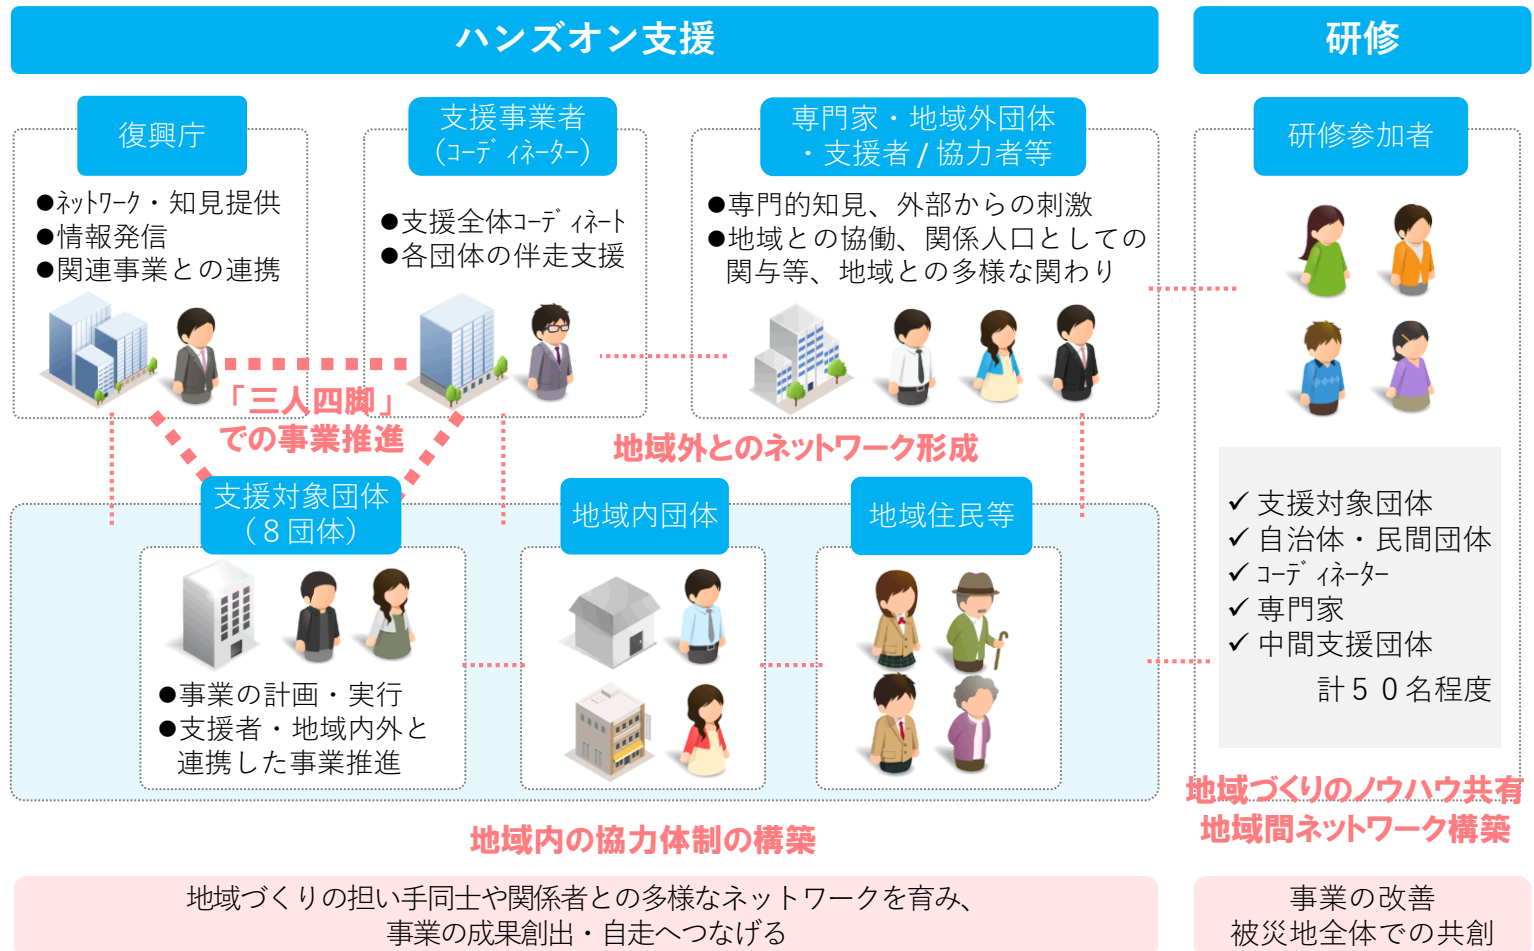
ハンズオン支援

研修

復興庁

●ﾈｯﾄﾜｰｸ・知見提供
●情報発信
●関連事業との連携

支援事業者
（ｺｰﾃﾞｨﾈｰﾀｰ）

●支援全体ｺｰﾃﾞｨﾈｰﾄ
●各団体の伴走支援

専門家・地域外団体
・支援者 / 協力者等

●専門的知見、外部からの刺激
●地域との協働、関係人口としての関与等、地域との多様な関わり

研修参加者

「三人四脚」
での事業推進

地域外とのネットワーク形成

支援対象団体
（８団体）

●事業の計画・実行
●支援者・地域内外と連携した事業推進

地域内団体

地域住民等

✓ 支援対象団体
✓ 自治体・民間団体
✓ ｺｰﾃﾞｨﾈｰﾀｰ
✓ 専門家
✓ 中間支援団体
計５０名程度

地域内の協力体制の構築

地域づくりのノウハウ共有
地域間ネットワーク構築

地域づくりの担い手同士や関係者との多様なネットワークを育み、
事業の成果創出・自走へつなげる

事業の改善
被災地全体での共創